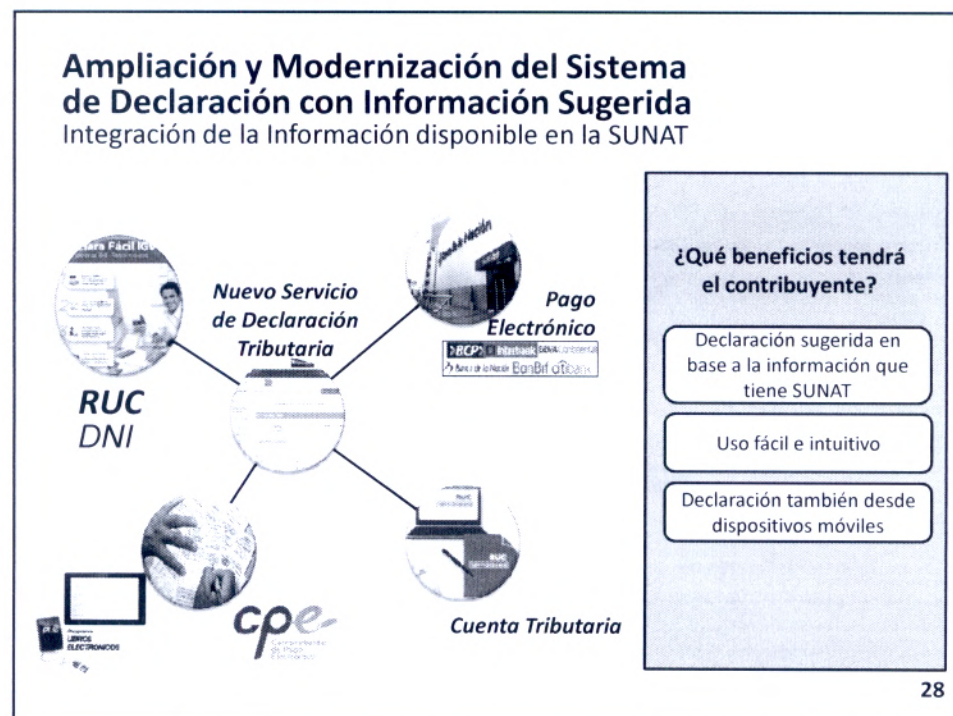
Ampliación y Modernización del Sistema de Declaración con Información Sugerida
Integración de la Información disponible en la SUNAT

Nuevo Servicio de Declaración Tributaria

Pago Electrónico

BCP Interbank BBVA Continental
Banco de la Nación BanBif Citibank

RUC
DNI

LIBROS ELECTRONICOS

cpe
Comprobantes de Pago Electrónicos

Cuenta Tributaria

¿Qué beneficios tendrá el contribuyente?

Declaración sugerida en base a la información que tiene SUNAT

Uso fácil e intuitivo

Declaración también desde dispositivos móviles

28